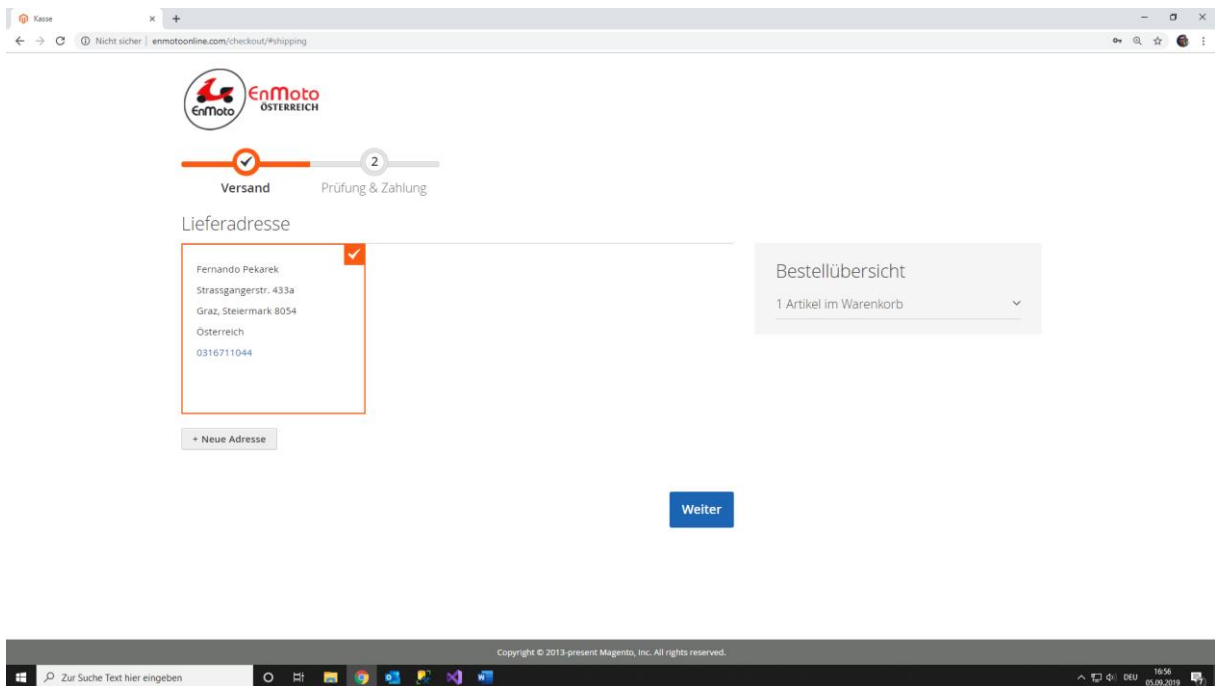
Kasse
Nicht sicher | enmotoonline.com/checkout/#shipping

EnMoto
EnMoto ÖSTERREICH

2
Versand Prüfung & Zahlung

Lieferadresse

Fernando Pekarek
Strassgangerstr. 433a
Graz, Steiermark 8054
Österreich
0316711044

+ Neue Adresse

Bestellübersicht
1 Artikel im Warenkorb

Weiter

Copyright © 2013-present Magento, Inc. All rights reserved.

Zur Suche Text hier eingeben
DEU 16:56 05.09.2019